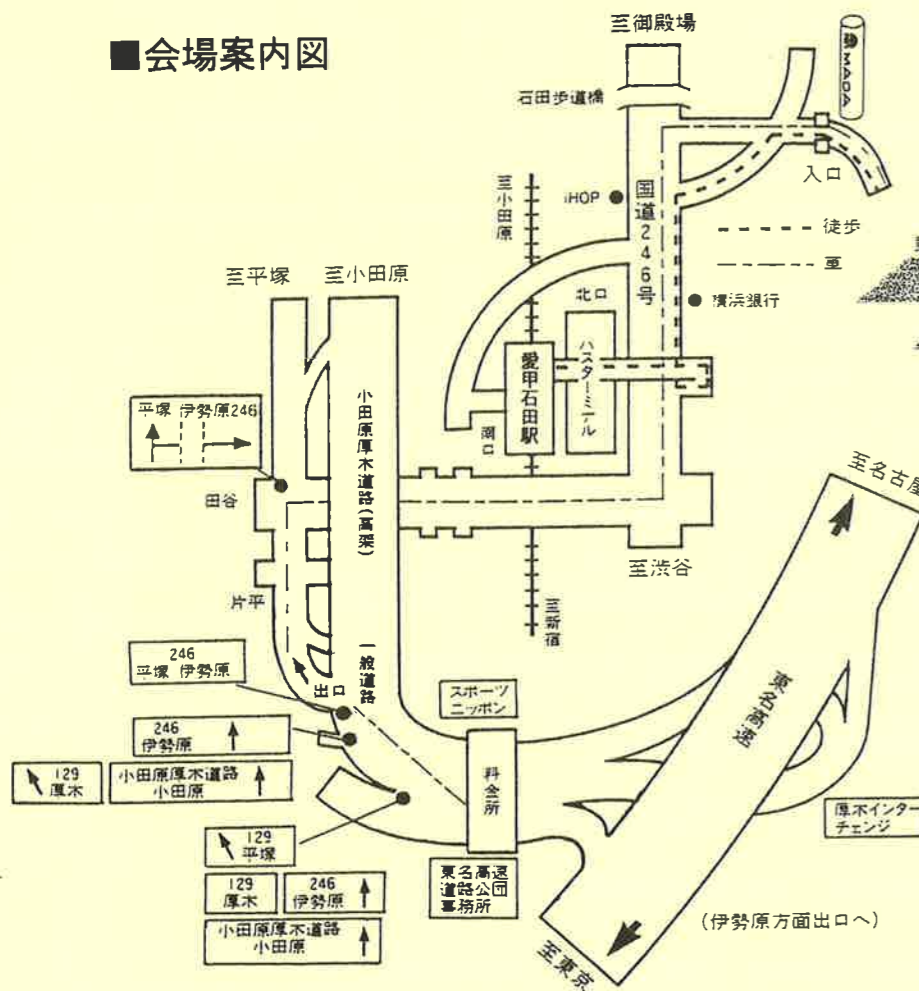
■会場案内図

至御殿場
石田歩道橋
MOA
入口
至小田原
iHOP
国道246号
徒歩
車
至平塚
至小田原
北口
横浜銀行
愛甲石田駅
バスターミナル
南口
平塚 伊勢原246
小田原厚木道路(高架)
田谷
至名古屋
至渋谷
片平
至新宿
246
平塚 伊勢原
一般道路
出口
スポーツニッポン
東名高速
246
伊勢原
129
厚木
小田原厚木道路
小田原
料金所
厚木インターチェンジ
129
平塚
129
厚木
246
伊勢原
東名高速道路公団事務所
小田原厚木道路
小田原
(伊勢原方面出口へ)
至東京